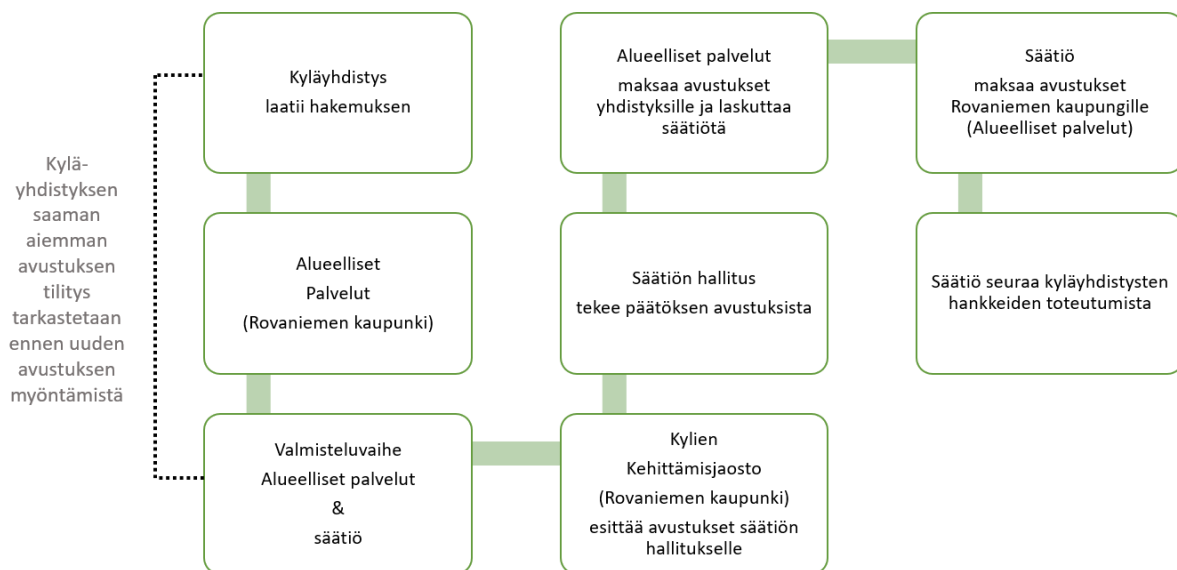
Kylä-yhdistyksen saaman aiemman avustuksen tilitys tarkastetaan ennen uuden avustuksen myöntämistä

Kyläyhdistys laatii hakemuksen

Alueelliset Palvelut (Rovaniemen kaupunki)

Valmisteluvaihe Alueelliset palvelut & säätiö

Kylien Kehittämisjaosto (Rovaniemen kaupunki) esittää avustukset säätiön hallitukselle

Säätiön hallitus tekee päätöksen avustuksista

Alueelliset palvelut maksaa avustukset yhdistyksille ja laskuttaa säätiötä

Säätiö maksaa avustukset Rovaniemen kaupungille (Alueelliset palvelut)

Säätiö seuraa kyläyhdistysten hankkeiden toteutumista